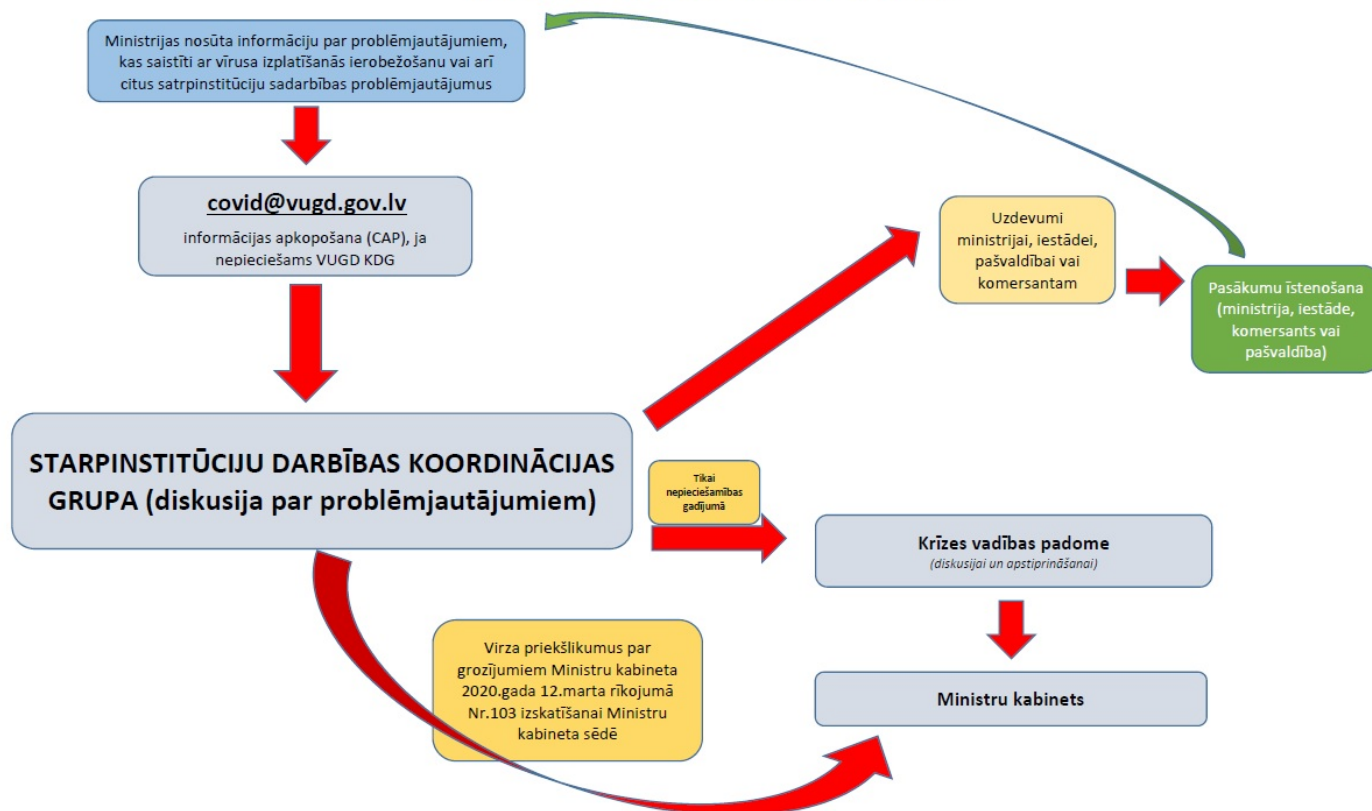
Ministrijas nosūta informāciju par problēmjautājumiem, kas saistīti ar vīrusa izplatīšanās ierobežošanu vai arī citus satrpinstitūciju sadarbības problēmjautājumus

covid@vugd.gov.lv

informācijas apkopošana (CAP), ja nepieciešams VUGD KDG

Uzdevumi ministrijai, iestādei, pašvaldībai vai komersantam

Pasākumu īstenošana (ministrija, iestāde, komersants vai pašvaldība)

STARPINSTITŪCIJU DARBĪBAS KOORDINĀCIJAS GRUPA (diskusija par problēmjautājumiem)

Tikai nepieciešamības gadījumā

Krīzes vadības padome

(diskusijai un apstiprināšanai)

Virza priekšlikumus par grozījumiem Ministru kabineta 2020.gada 12.marta rīkojumā Nr.103 izskatīšanai Ministru kabineta sēdē

Ministru kabinets